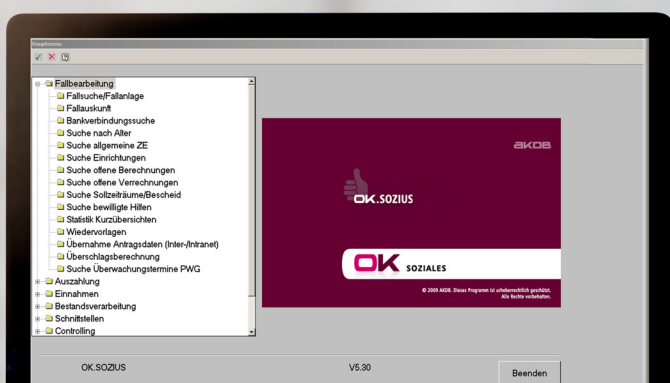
Hauptmenü

Fallbearbeitung
Fallsuche/Fallanlage
Fallauskunft
Bankverbindungssuche
Suche nach Alter
Suche allgemeine ZE
Suche Einrichtungen
Suche offene Berechnungen
Suche offene Verrechnungen
Suche Sollzeiträume/Bescheid
Suche bewilligte Hilfen
Statistik Kurzübersichten
Wiedervorlagen
Übernahme Antragsdaten (Inter-/Intranet)
Überschlagsberechnung
Suche Überwachungstermine PWG
Auszahlung
Einnahmen
Bestandsverarbeitung
Schnittstellen
Controlling

AKDB

OK.SOZIUS

OK SOZIALES

© 2009 AKDB. Dieses Programm ist urheberrechtlich geschützt. Alle Rechte vorbehalten.

OK.SOZIUS
V5.30
Beenden